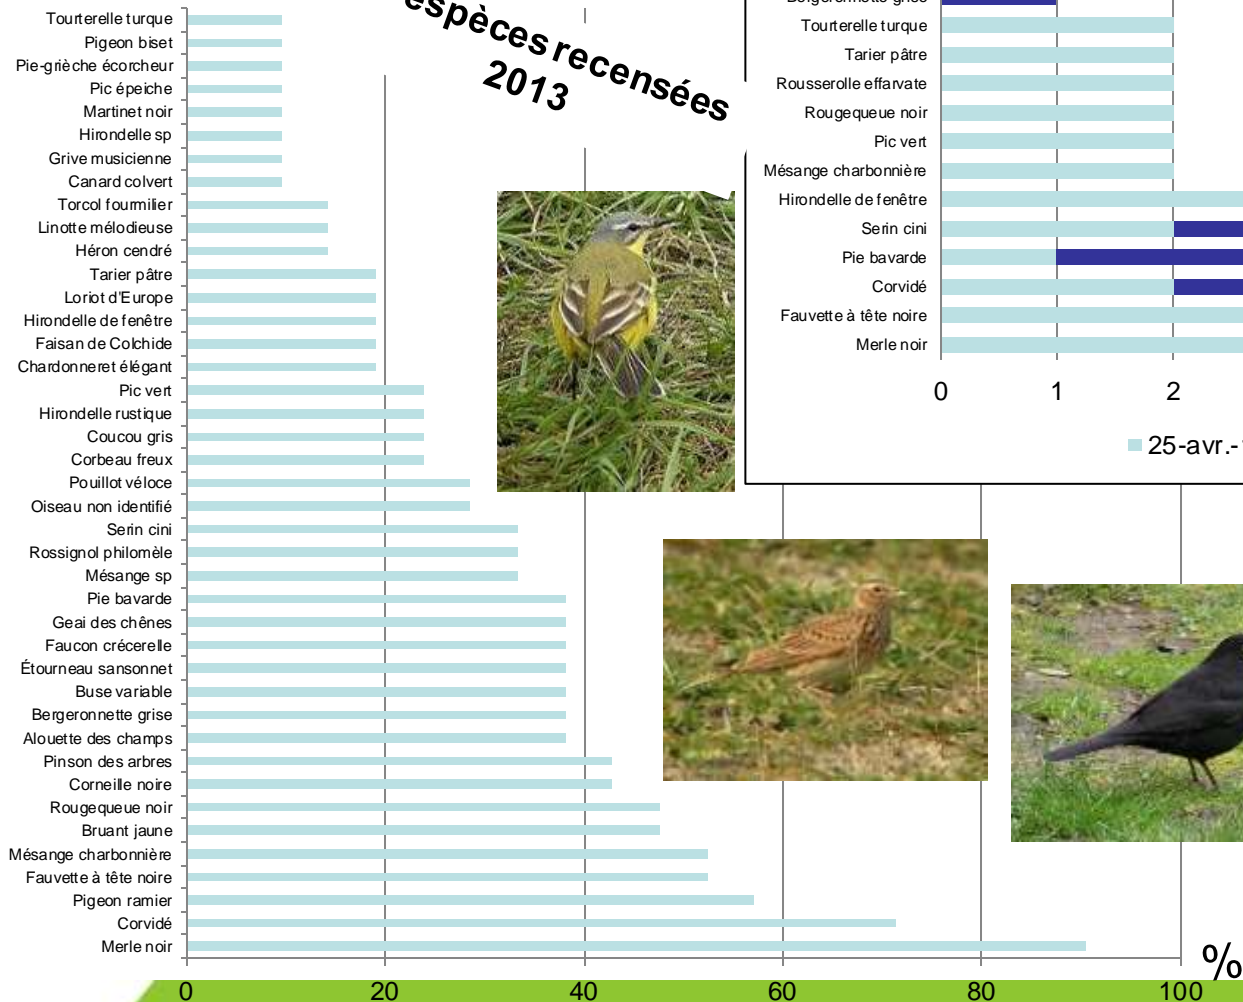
Tourterelle turque
Pigeon biset
Pie-grièche écorcheur
Pic épeiche
Martinet noir
Hirondelle sp
Grive musicienne
Canard colvert
Torcol fourmilier
Linotte mélodieuse
Héron cendré
Tarier pâtre
Loriot d'Europe
Hirondelle de fenêtre
Faisan de Colchide
Chardonneret élégant
Pic vert
Hirondelle rustique
Coucou gris
Corbeau freux
Pouillot véloce
Oiseau non identifié
Serin cini
Rossignol philomèle
Mésange sp
Pie bavarde
Geai des chênes
Faucon crécerelle
Étourneau sansonnet
Buse variable
Bergeronnette grise
Alouette des champs
Pinson des arbres
Corneille noire
Rougequeue noir
Bruant jaune
Mésange charbonnière
Fauvette à tête noire
Pigeon ramier
Corvidé
Merle noir

0 20 40 60 80 100 %

espèces recensées 2013

Tourterelle turque
Tarier pâtre
Rousserolle effarvate
Rougequeue noir
Pic vert
Mésange charbonnière
Hirondelle de fenêtre
Serin cini
Pie bavarde
Corvidé
Fauvette à tête noire
Merle noir

0 1 2

25-avr.-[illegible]